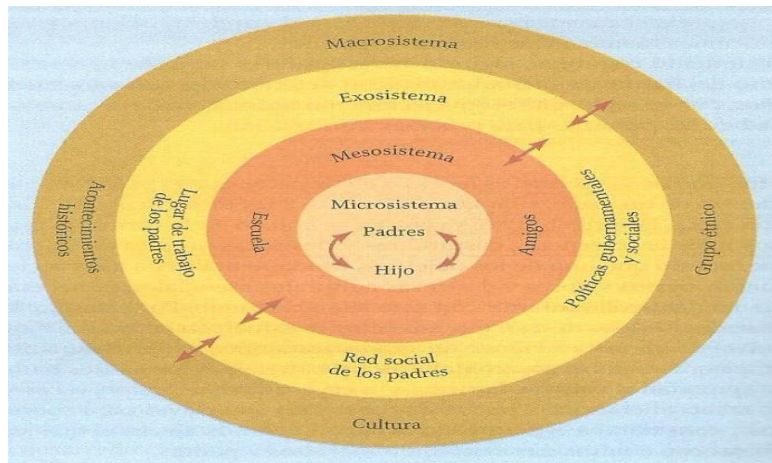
Macrosistema

Exosistema

Mesosistema

Microsistema

Padres

Hijo

Escuela

Amigos

Lugar de trabajo de los padres

Políticas gubernamentales y sociales

Red social de los padres

Acontecimientos históricos

Grupo étnico

Cultura